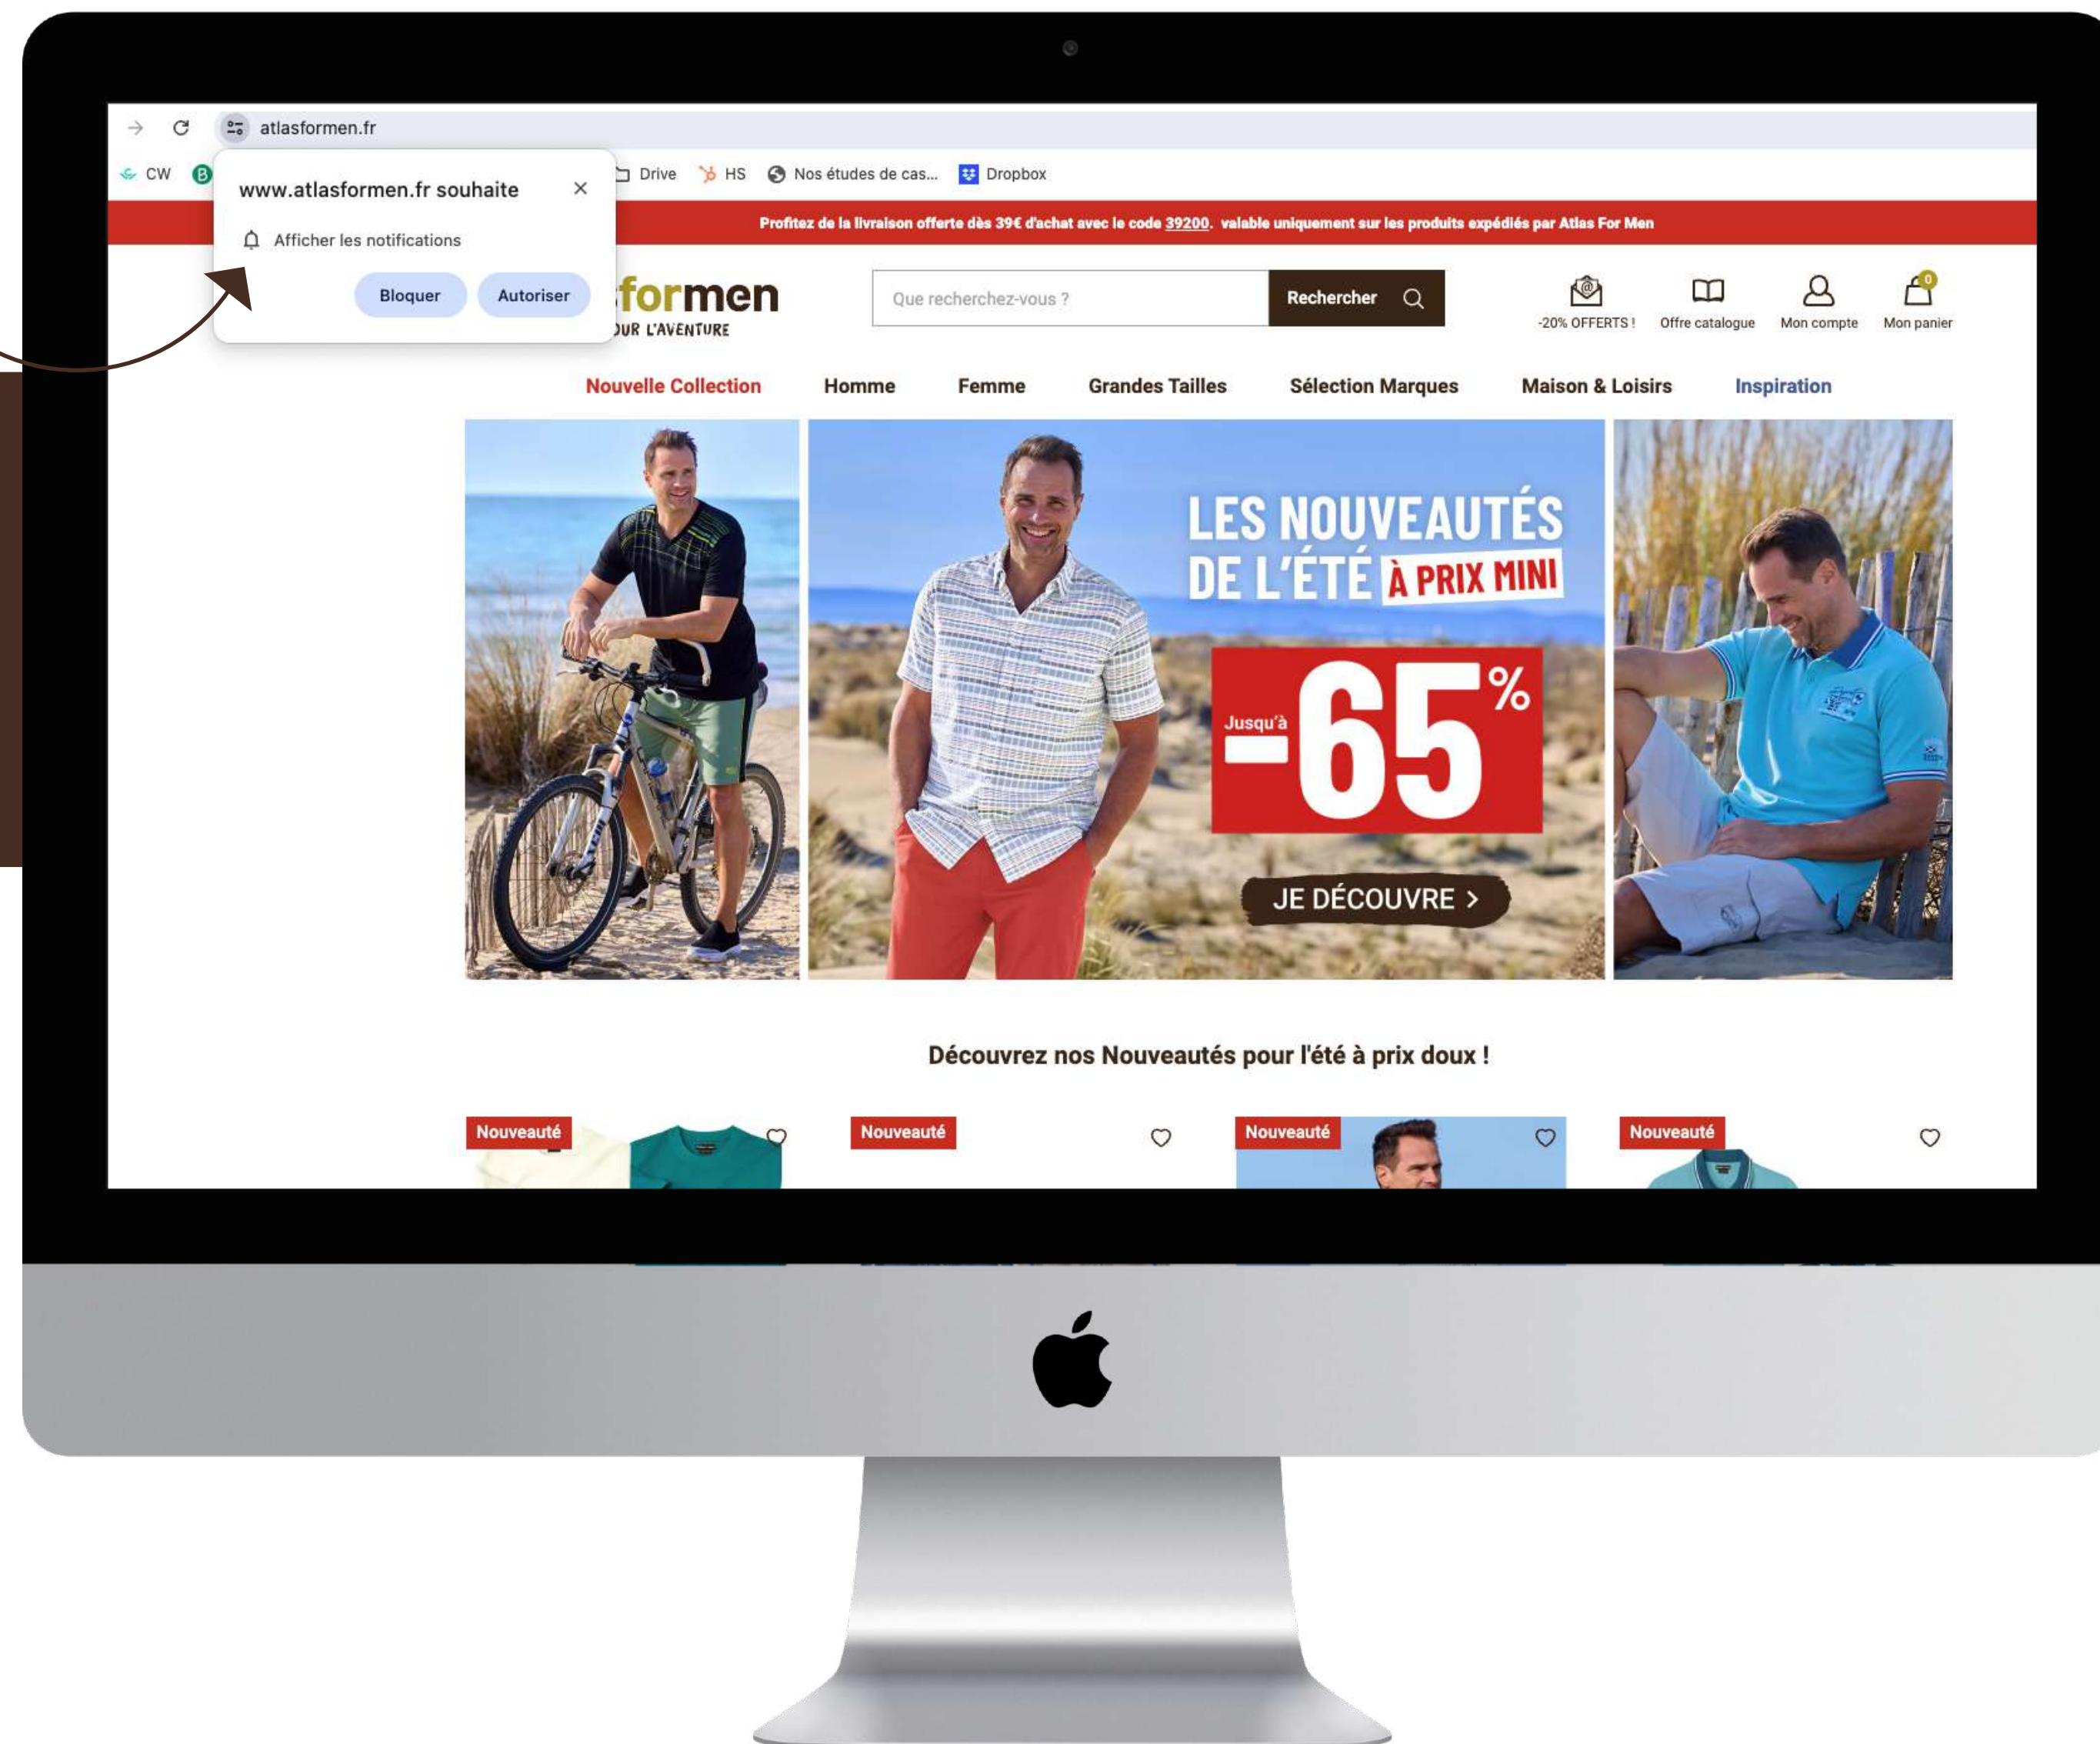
atlasformen.fr

CW Drive HS Nos études de cas... Dropbox

www.atlasformen.fr souhaite

Afficher les notifications

Bloquer Autoriser

Profitez de la livraison offerte dès 39€ d'achat avec le code 39200. valable uniquement sur les produits expédiés par Atlas For Men

formen
OUR L'AVENTURE

Que recherchez-vous ?

Rechercher

-20% OFFERTS ! Offre catalogue Mon compte Mon panier 0

Nouvelle Collection Homme Femme Grandes Tailles Sélection Marques Maison & Loisirs Inspiration

LES NOUVEAUTÉS DE L'ÉTÉ À PRIX MINI

Jusqu'à -65%

JE DÉCOUVRE >

Découvrez nos Nouveautés pour l'été à prix doux !

Nouveauté

Nouveauté

Nouveauté

Nouveauté